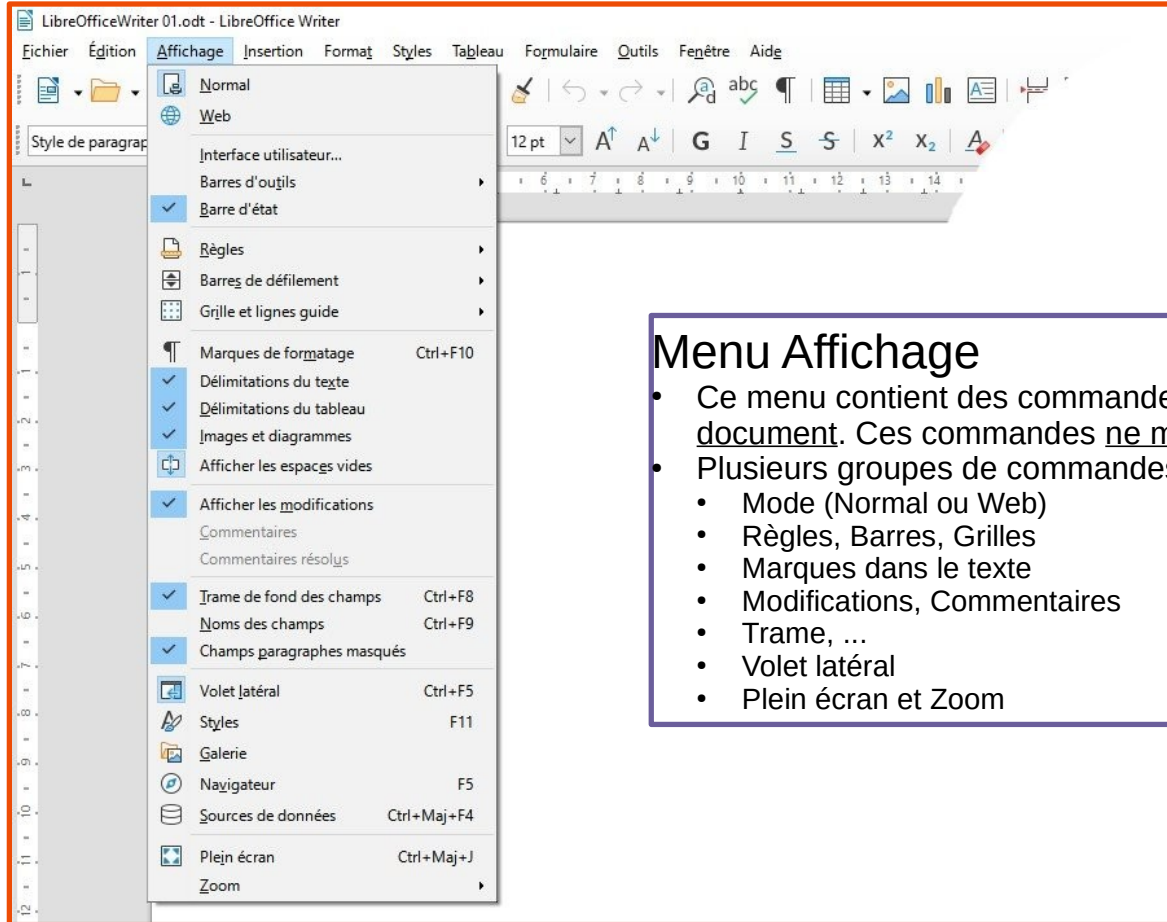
LibreOfficeWriter 01.odt - LibreOffice Writer

Fichier Édition Affichage Insertion Format Styles Tableau Formulaire Outils Fenêtre Aide

Style de paragrap

12 pt

G I S S x² x₂

Normal
Web
Interface utilisateur...
Barres d'outils
Barre d'état
Règles
Barres de défilement
Grille et lignes guide
Marques de formatage Ctrl+F10
Délimitations du texte
Délimitations du tableau
Images et diagrammes
Afficher les espaces vides
Afficher les modifications
Commentaires
Commentaires résolus
Trame de fond des champs Ctrl+F8
Noms des champs Ctrl+F9
Champs paragraphes masqués
Volet latéral Ctrl+F5
Styles F11
Galerie
Navigateur F5
Sources de données Ctrl+Maj+F4
Plein écran Ctrl+Maj+J
Zoom

Menu Affichage
• Ce menu contient des commande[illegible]
document. Ces commandes ne m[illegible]
• Plusieurs groupes de commande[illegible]
• Mode (Normal ou Web)
• Règles, Barres, Grilles
• Marques dans le texte
• Modifications, Commentaires
• Trame, ...
• Volet latéral
• Plein écran et Zoom